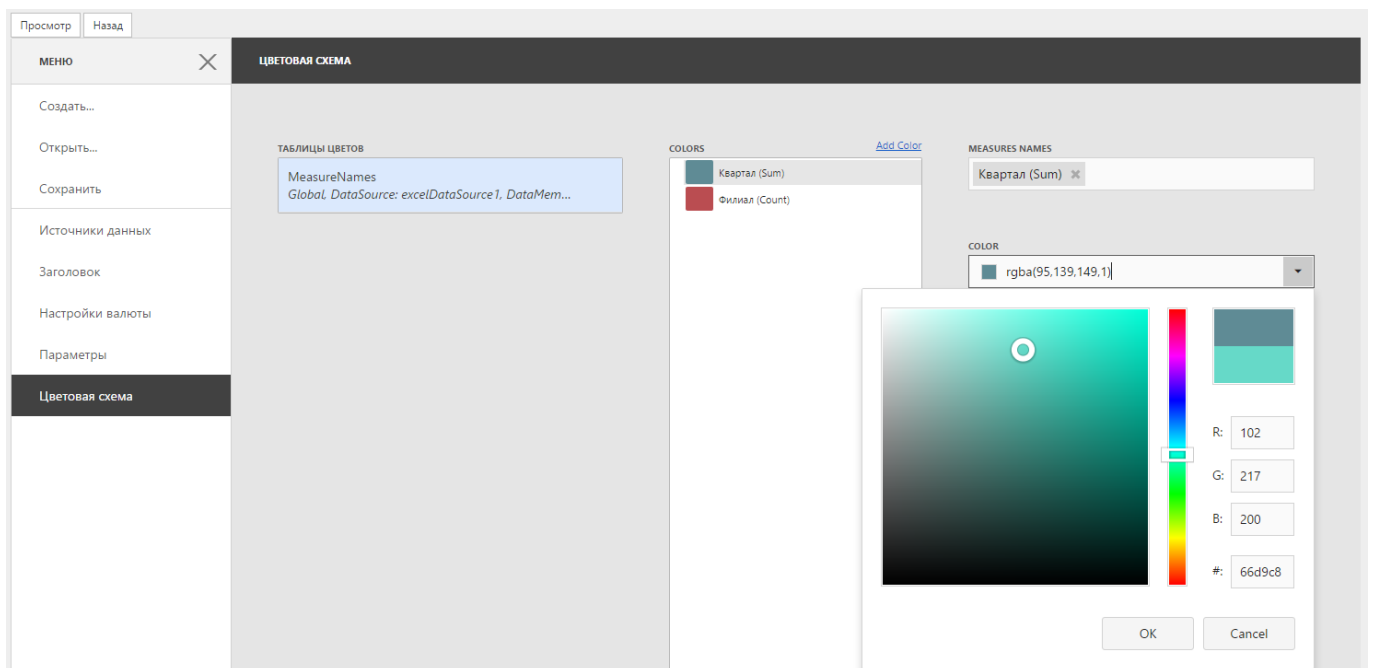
Просмотр Назад

МЕНЮ

Создать...

Открыть...

Сохранить

Источники данных

Заголовок

Настройки валюты

Параметры

Цветовая схема

ЦВЕТОВАЯ СХЕМА

ТАБЛИЦЫ ЦВЕТОВ

MeasureNames
Global, DataSource: excelDataSource1, DataMem...

COLORS

Add Color

Квартал (Sum)

Филиал (Count)

MEASURES NAMES

Квартал (Sum)

COLOR

rgba(95,139,149,1)

R: 102

G: 217

B: 200

#: 66d9c8

OK

Cancel